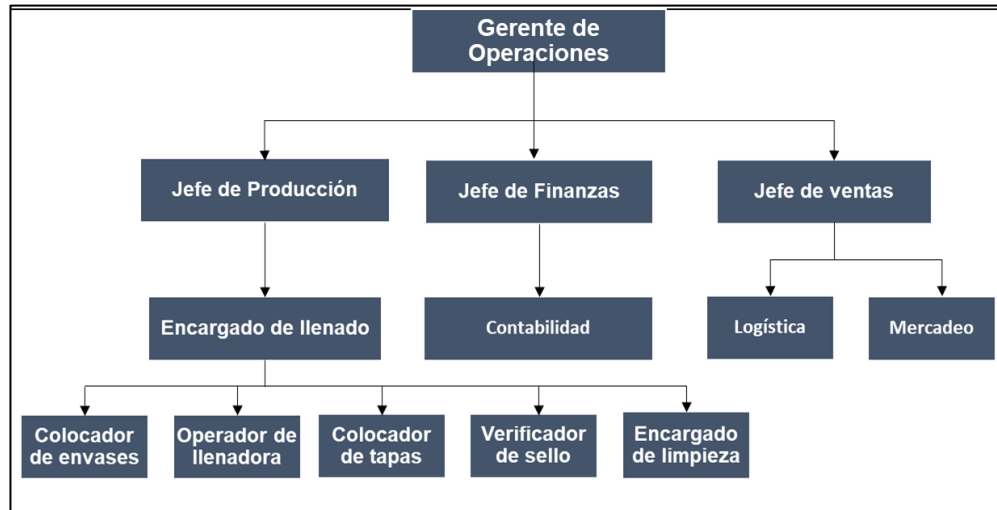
Gerente de Operaciones

Jefe de Producción

Jefe de Finanzas

Jefe de ventas

Encargado de llenado

Contabilidad

Logística

Mercadeo

Colocador de envases

Operador de llenadora

Colocador de tapas

Verificador de sello

Encargado de limpieza